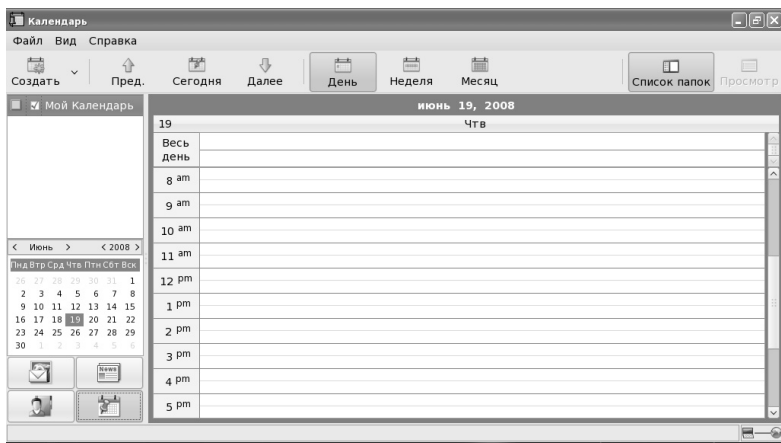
Календарь

Файл Вид Справка

Создать Пред. Сегодня Далее День Неделя Месяц Список папок Просмотр

Мой Календарь

июнь 19, 2008

19 Чтв

Весь день

8 am
9 am
10 am
11 am
12 pm
1 pm
2 pm
3 pm
4 pm
5 pm

< Июнь > < 2008 >

| Пнд | Втр | Срд | Чтв | Птн | Сбт | Вск |
|---|---|---|---|---|---|---|
| 26 | 27 | 28 | 29 | 30 | 31 | 1 |
| 2 | 3 | 4 | 5 | 6 | 7 | 8 |
| 9 | 10 | 11 | 12 | 13 | 14 | 15 |
| 16 | 17 | 18 | 19 | 20 | 21 | 22 |
| 23 | 24 | 25 | 26 | 27 | 28 | 29 |
| 30 | 1 | 2 | 3 | 4 | 5 | 6 |

News